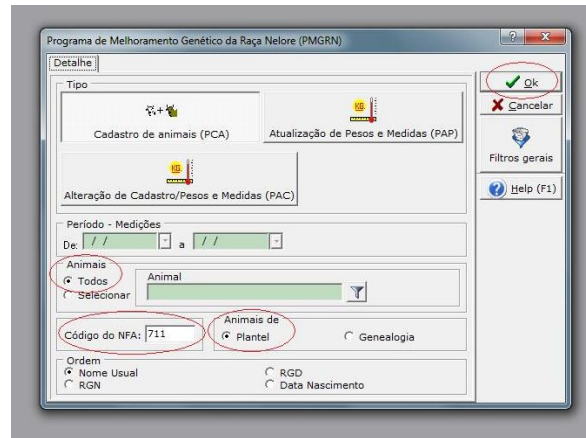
Programa de Melhoramento Genético da Raça Nelore (PMGRN)

Detalhe

Tipo

Cadastro de animais (PCA)

KG
Atualização de Pesos e Medidas (PAP)

KG
Alteração de Cadastro/Pesos e Medidas (PAC)

Período - Medições
De: / / a / /

Animais
Todos
Selecionar

Animal

Código do NFA: 711

Animais de
Plantel
Genealogia

Ordem
Nome Usual
RGN
RGD
Data Nascimento

Ok
Cancelar
Filtros gerais
Help (F1)